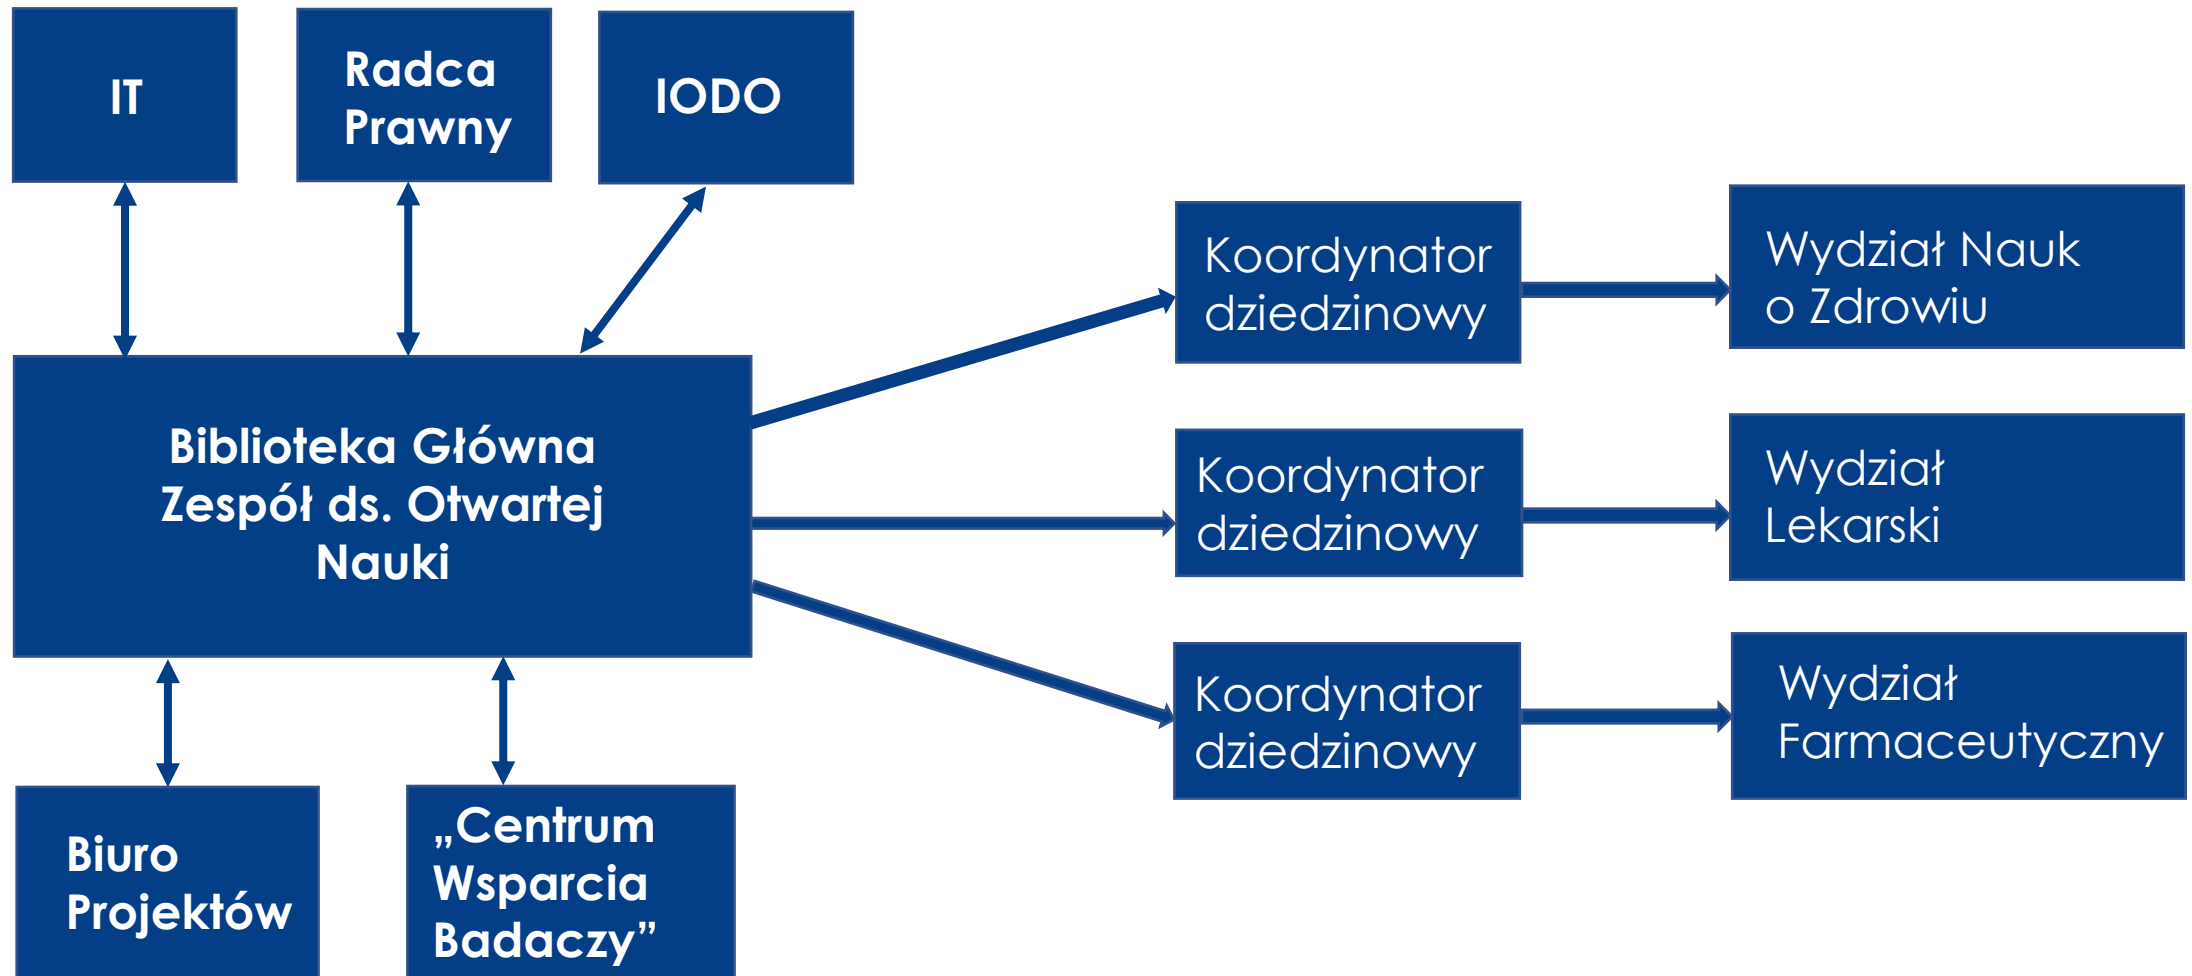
IT

Radca Prawny

IODO

Koordynator dziedzinowy

Wydział Nauk o Zdrowiu

Biblioteka Główna Zespół ds. Otwartej Nauki

Koordynator dziedzinowy

Wydział Lekarski

Koordynator dziedzinowy

Wydział Farmaceutyczny

Biuro Projektów

„Centrum Wsparcia Badaczy”